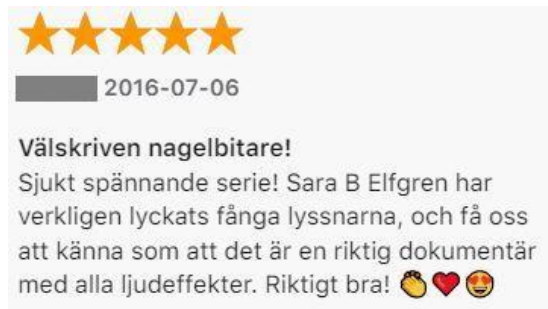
2016-07-06

Välskriven nagelbitare!
Sjukt spännande serie! Sara B Elfgren har verkligen lyckats fånga lyssnarna, och få oss att känna som att det är en riktig dokumentär med alla ljudeffekter. Riktigt bra! 👏❤️😍